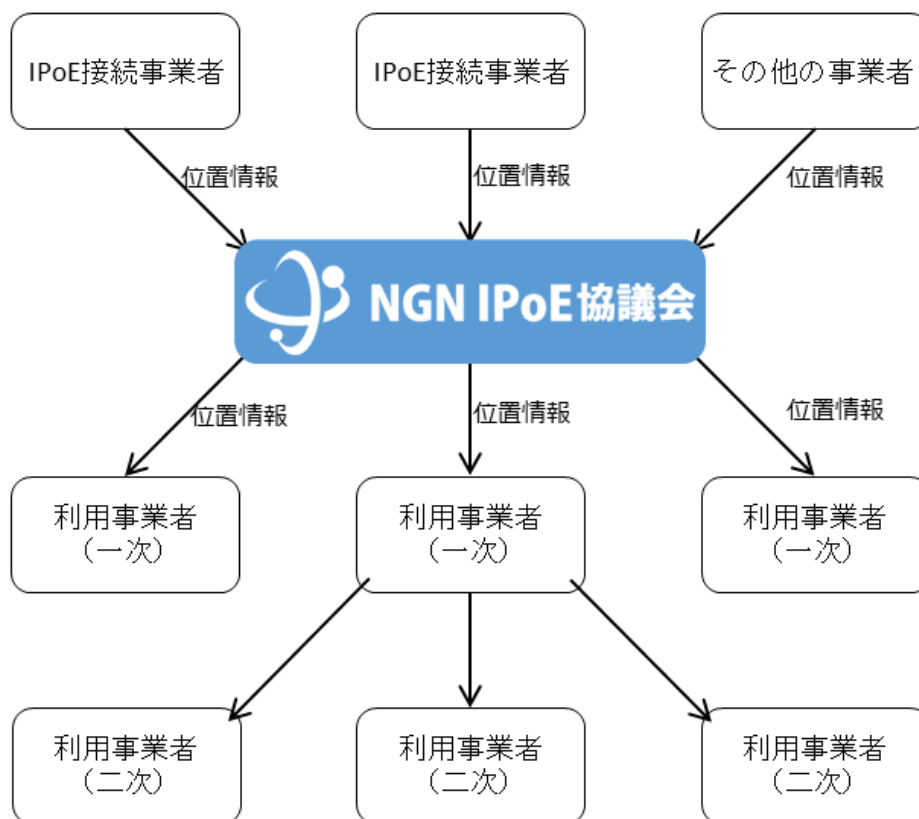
IPoE接続事業者

IPoE接続事業者

その他の事業者

位置情報

位置情報

位置情報

NGN IPoE協議会

位置情報

位置情報

位置情報

利用事業者
（一次）

利用事業者
（一次）

利用事業者
（一次）

利用事業者
（二次）

利用事業者
（二次）

利用事業者
（二次）